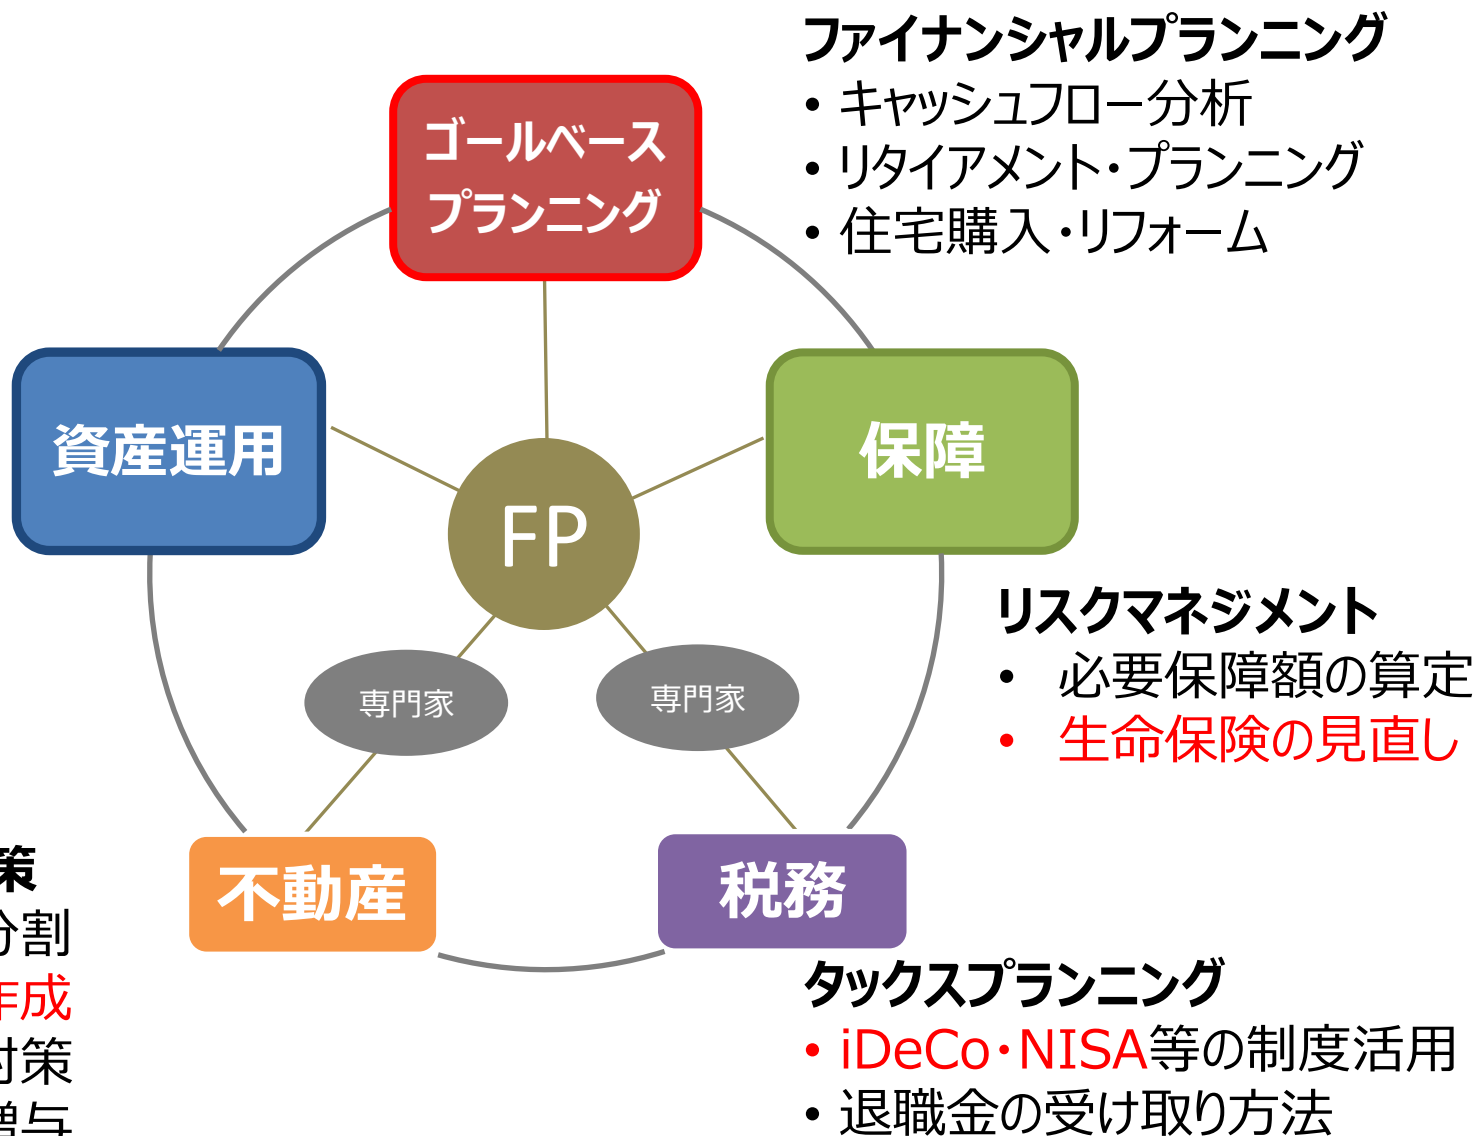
ファイナンシャルプランニング
• キャッシュフロー分析
• リタイアメント・プランニング
• 住宅購入・リフォーム

ゴールベース
プランニング

資産運用

保障

FP

専門家

専門家

リスクマネジメント
• 必要保障額の算定
• 生命保険の見直し

策
分割
作成
対策
贈与

不動産

税務

タックスプランニング
• iDeCo・NISA等の制度活用
• 退職金の受け取り方法